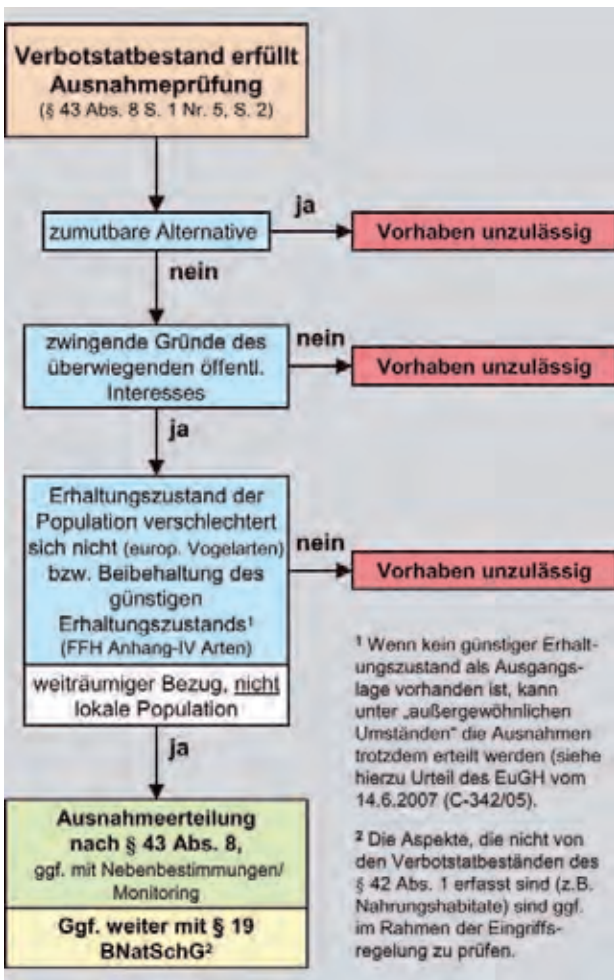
Verbotstatbestand erfüllt
Ausnahmeprüfung
(§ 43 Abs. 8 S. 1 Nr. 5, S. 2)

zumutbare Alternative

ja

Vorhaben unzulässig

nein

zwingende Gründe des überwiegenden öffentl. Interesses

nein

Vorhaben unzulässig

ja

Erhaltungszustand der Population verschlechtert sich nicht (europ. Vogelarten) bzw. Beibehaltung des günstigen Erhaltungszustands¹ (FFH Anhang-IV Arten)

weiträumiger Bezug, nicht lokale Population

nein

Vorhaben unzulässig

ja

Ausnahmeerteilung nach § 43 Abs. 8, ggf. mit Nebenbestimmungen/ Monitoring

Ggf. weiter mit § 19 BNatSchG²

¹ Wenn kein günstiger Erhaltungszustand als Ausgangslage vorhanden ist, kann unter „außergewöhnlichen Umständen" die Ausnahmen trotzdem erteilt werden (siehe hierzu Urteil des EuGH vom 14.6.2007 (C-342/05).

² Die Aspekte, die nicht von den Verbotstatbeständen des § 42 Abs. 1 erfasst sind (z.B. Nahrungshabitate) sind ggf. im Rahmen der Eingriffsregelung zu prüfen.